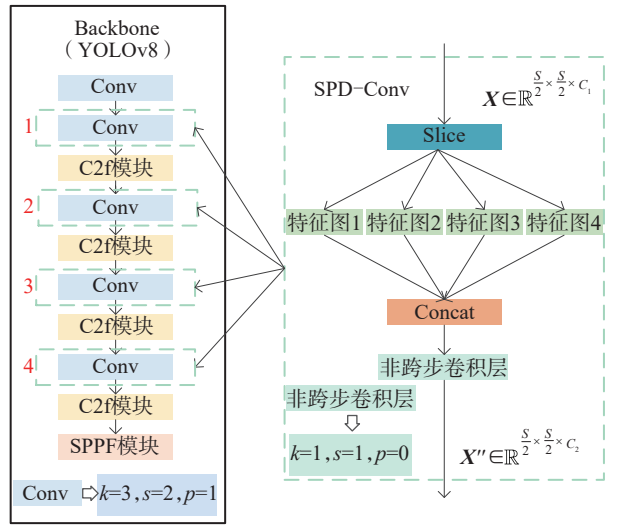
Backbone
（YOLOv8）

Conv
1 Conv
C2f模块
2 Conv
C2f模块
3 Conv
C2f模块
4 Conv
C2f模块
SPPF模块

Conv ⇨ $k$=3, $s$=2, $p$=1

SPD−Conv
$\boldsymbol{X} \in \mathbb{R}^{\frac{S}{2} \times \frac{S}{2} \times C_1}$

Slice

特征图1 特征图2 特征图3 特征图4

Concat

非跨步卷积层

非跨步卷积层
⇩
$k$=1, $s$=1, $p$=0

$\boldsymbol{X}'' \in \mathbb{R}^{\frac{S}{2} \times \frac{S}{2} \times C_2}$